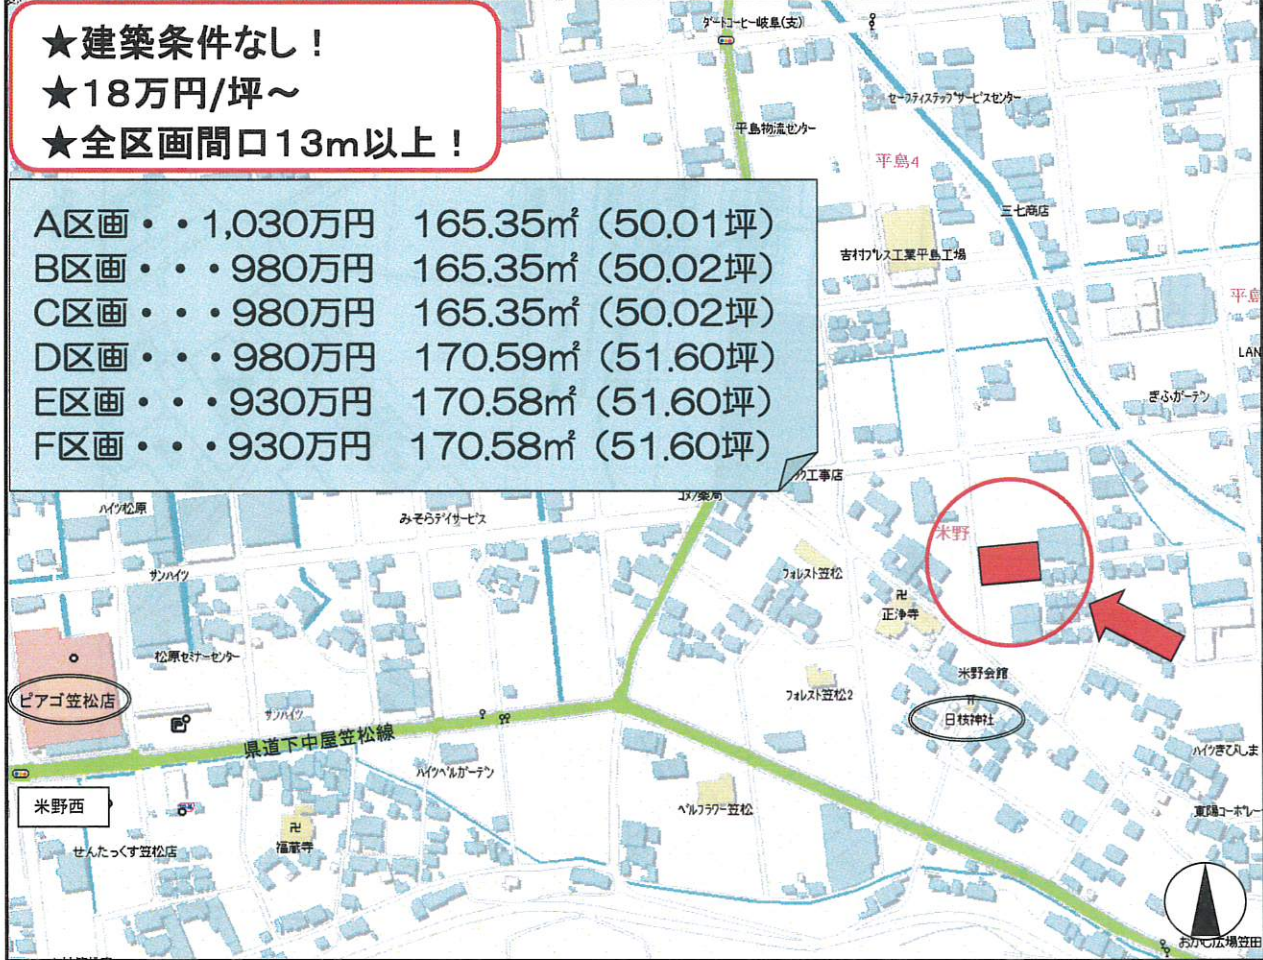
★建築条件なし！
★18万円/坪～
★全区画間口13m以上！

A区画・・1,030万円　165.35㎡（50.01坪）
B区画・・・980万円　165.35㎡（50.02坪）
C区画・・・980万円　165.35㎡（50.02坪）
D区画・・・980万円　170.59㎡（51.60坪）
E区画・・・930万円　170.58㎡（51.60坪）
F区画・・・930万円　170.58㎡（51.60坪）

ダートコーヒー岐阜(支)
セーフティステップサービスセンター
平島物流センター
平島4
三七商店
吉村プレス工業平島工場
平島
LAN
ぎふガーデン
工事店
コメ薬局
ハイツ松原
みそらデイサービス
米野
サンハイツ
フォレスト笠松
正浄寺
松原セミナーセンター
ピアゴ笠松店
米野会館
フォレスト笠松2
日枝神社
サンハイツ
県道下中屋笠松線
ハイツきびしま
ハイクベルガーデン
米野西
ベルフラワー笠松
東陽コーポレー
福蔵寺
せんたっくす笠松店
おかじ広場笠田